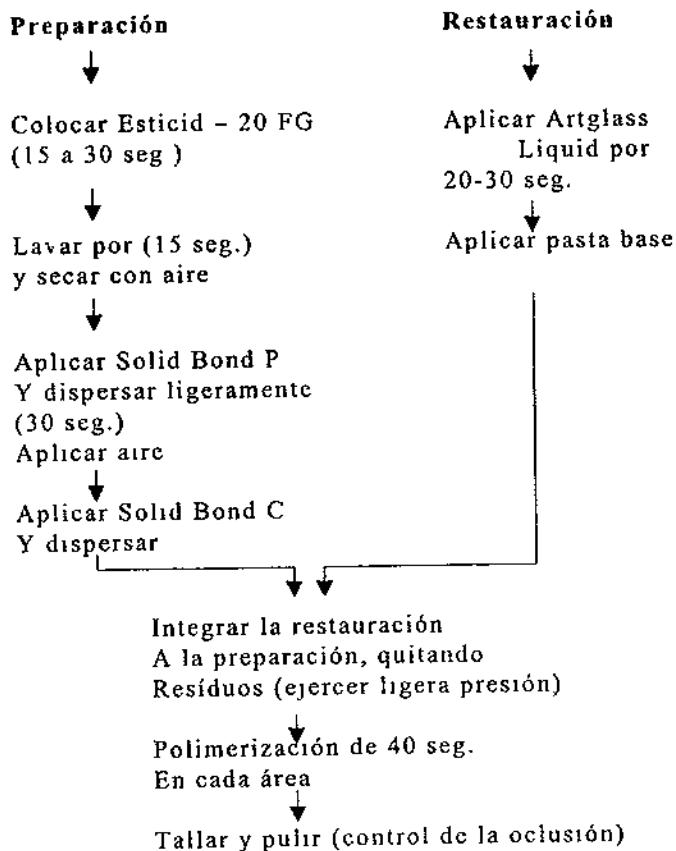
Preparación

Colocar Esticid – 20 FG (15 a 30 seg )

Lavar por (15 seg.) y secar con aire

Aplicar Solid Bond P Y dispersar ligeramente (30 seg.) Aplicar aire

Aplicar Solid Bond C Y dispersar

Restauración

Aplicar Artglass Liquid por 20-30 seg.

Aplicar pasta base

Integrar la restauración A la preparación, quitando Resíduos (ejercer ligera presión)

Polimerización de 40 seg. En cada área

Tallar y pulir (control de la oclusión)